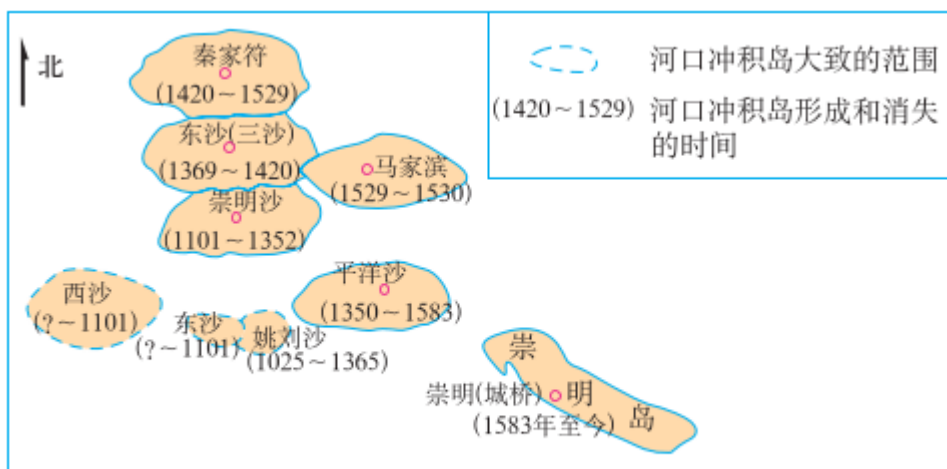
北

秦家符
(1420～1529)

东沙(三沙)
(1369～1420)

马家滨
(1529～1530)

崇明沙
(1101～1352)

西沙
(?～1101)

平洋沙
(1350～1583)

东沙
(?～1101)

姚刘沙
(1025～1365)

崇
明
岛

崇明(城桥)
(1583年至今)

河口冲积岛大致的范围

(1420～1529) 河口冲积岛形成和消失的时间